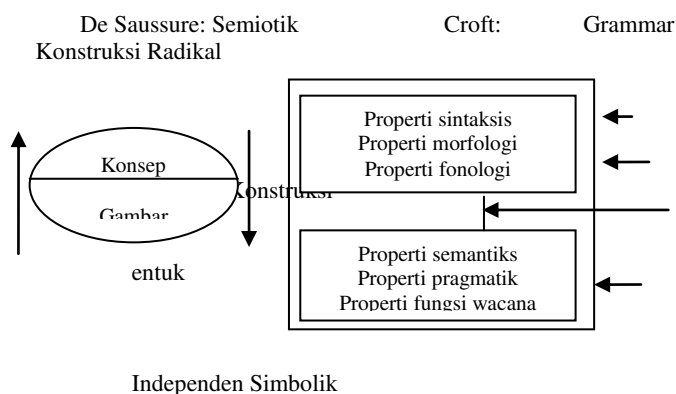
De Saussure: Semiotik Croft: Grammar Konstruksi Radikal

Konsep

Gambar

Konstruksi

entuk

Properti sintaksis
Properti morfologi
Properti fonologi

Properti semantiks
Properti pragmatik
Properti fungsi wacana

Independen Simbolik